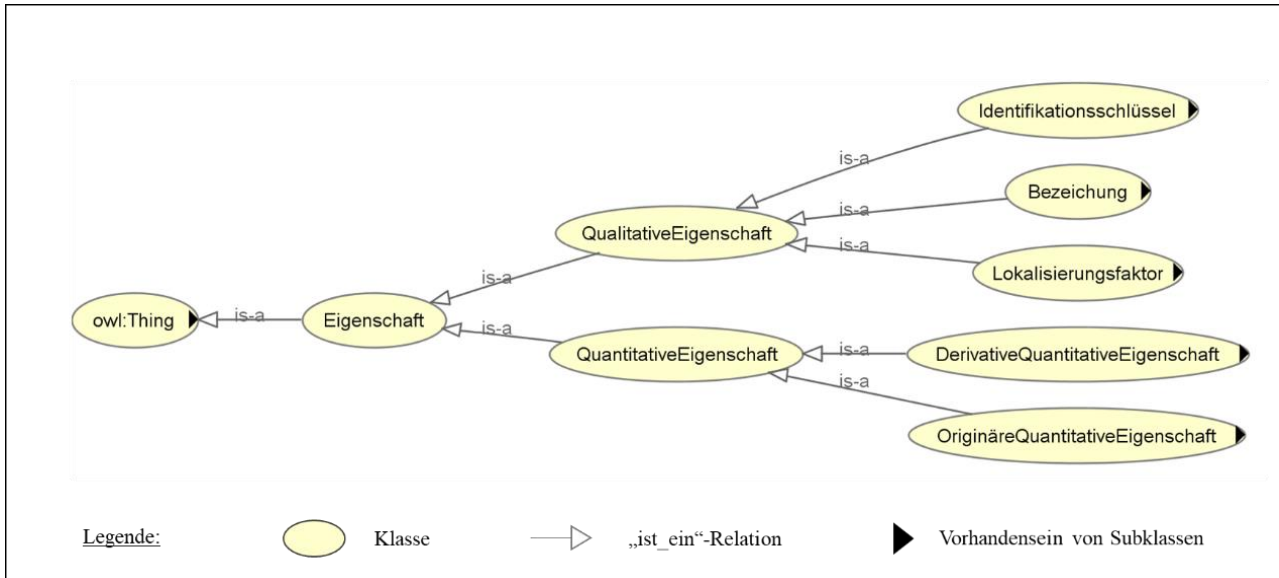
Identifikationsschlüssel

is-a

Bezeichung

is-a

QualitativeEigenschaft

is-a

is-a

Lokalisierungsfaktor

owl:Thing

is-a

Eigenschaft

is-a

QuantitativeEigenschaft

is-a

DerivativeQuantitativeEigenschaft

is-a

OriginäreQuantitativeEigenschaft

Legende:

Klasse

„ist_ein“-Relation

Vorhandensein von Subklassen